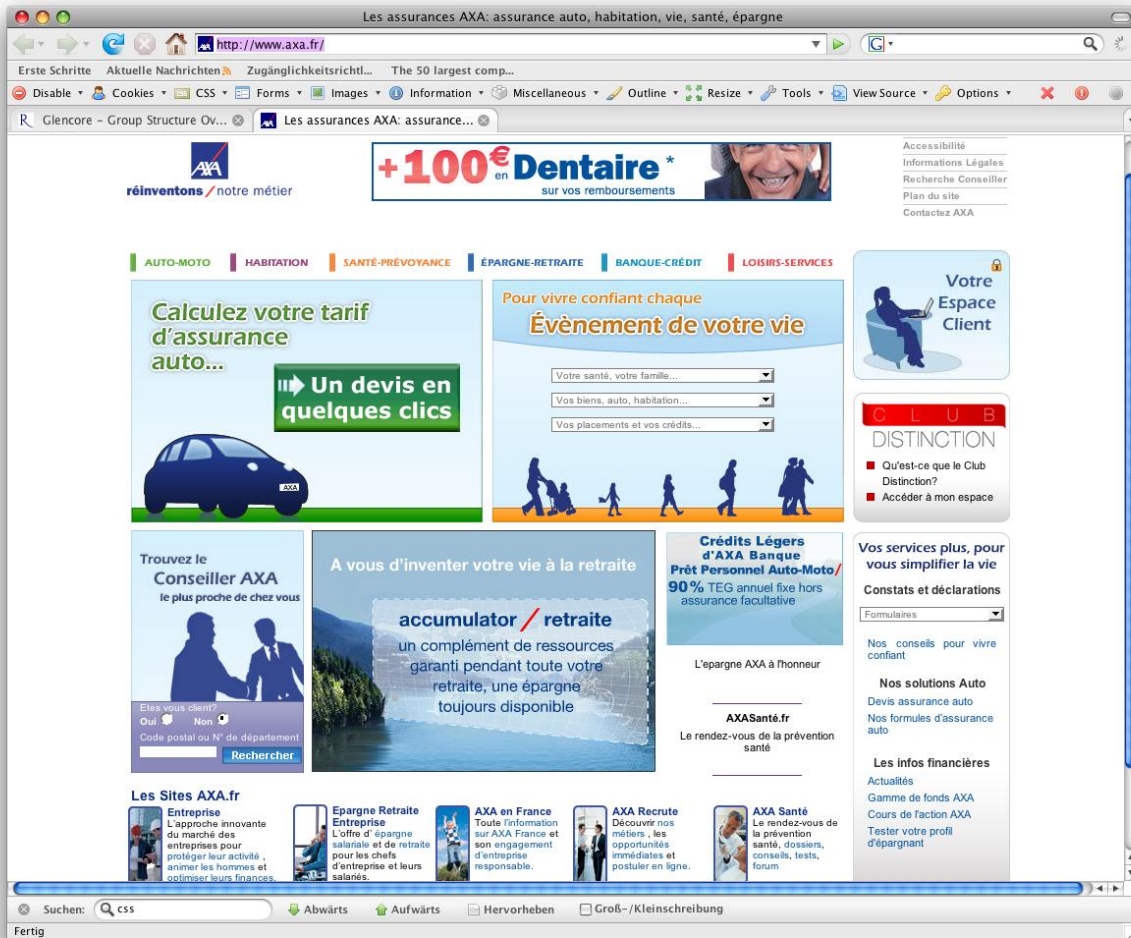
Les assurances AXA: assurance auto, habitation, vie, santé, épargne

http://www.axa.fr/

Erste Schritte Aktuelle Nachrichten Zugänglichkeitsrichtl... The 50 largest comp...

Disable Cookies CSS Forms Images Information Miscellaneous Outline Resize Tools View Source Options

Glencore - Group Structure Ov... Les assurances AXA: assurance...

AXA
réinventons / notre métier

+100€ en Dentaire *
sur vos remboursements

Accessibilité
Informations Légales
Recherche Conseiller
Plan du site
Contactez AXA

AUTO-MOTO HABITATION SANTÉ-PRÉVOYANCE ÉPARGNE-RETRAITE BANQUE-CRÉDIT LOISIRS-SERVICES

Calculez votre tarif d'assurance auto...

Un devis en quelques clics

AXA

Pour vivre confiant chaque
Évènement de votre vie

Votre santé, votre famille...
Vos biens, auto, habitation...
Vos placements et vos crédits...

Votre Espace Client

C L U B
DISTINCTION
Qu'est-ce que le Club Distinction?
Accéder à mon espace

Trouvez le Conseiller AXA
le plus proche de chez vous

Etes vous client?
Oui Non
Code postal ou N° de département
Rechercher

A vous d'inventer votre vie à la retraite

accumulator / retraite
un complément de ressources garanti pendant toute votre retraite, une épargne toujours disponible

Crédits Légers d'AXA Banque
Prêt Personnel Auto-Moto/
90% TEG annuel fixe hors assurance facultative

L'epargne AXA à l'honneur

AXASanté.fr
Le rendez-vous de la prévention santé

Vos services plus, pour vous simplifier la vie

Constats et déclarations
Formulaires

Nos conseils pour vivre confiant

Nos solutions Auto
Devis assurance auto
Nos formules d'assurance auto

Les infos financières
Actualités
Gamme de fonds AXA
Cours de l'action AXA
Tester votre profil d'épargnant

Les Sites AXA.fr

Entreprise
L'approche innovante du marché des entreprises pour protéger leur activité, animer les hommes et optimiser leurs finances.

Epargne Retraite Entreprise
L'offre d' épargne salariale et de retraite pour les chefs d'entreprise et leurs salariés.

AXA en France
Toute l'information sur AXA France et son engagement d'entreprise responsable.

AXA Recrute
Découvrir nos métiers , les opportunités immédiates et postuler en ligne.

AXA Santé
Le rendez-vous de la prévention santé, dossiers, conseils, tests, forum

Suchen: css Abwärts Aufwärts Hervorheben Groß-/Kleinschreibung

Fertig